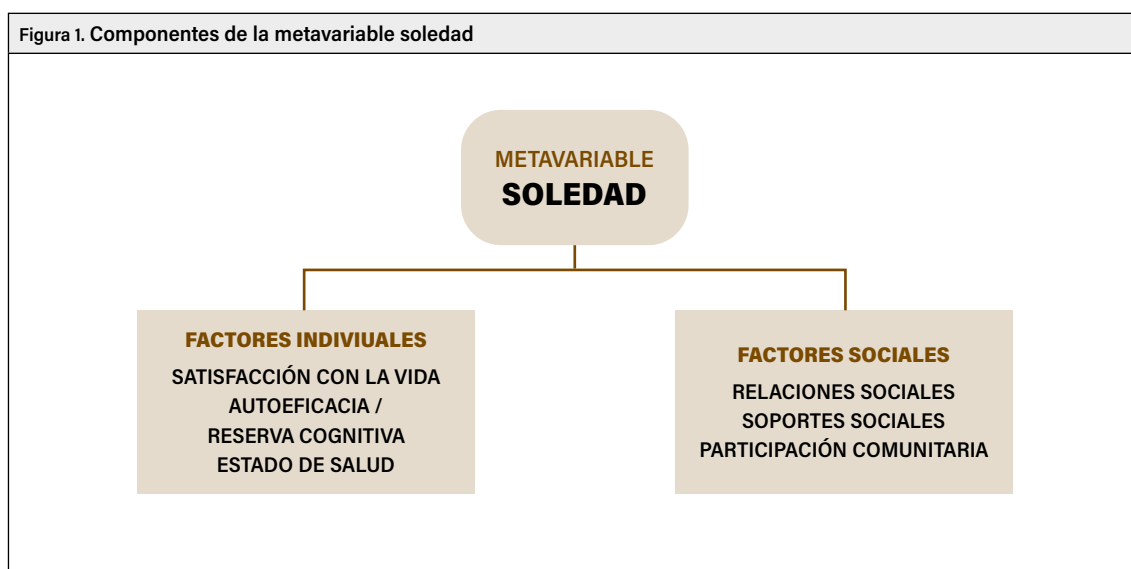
Figura 1. Componentes de la metavariable soledad

METAVARIABLE
SOLEDAD

FACTORES INDIVIUALES
SATISFACCIÓN CON LA VIDA
AUTOEFICACIA /
RESERVA COGNITIVA
ESTADO DE SALUD

FACTORES SOCIALES
RELACIONES SOCIALES
SOPORTES SOCIALES
PARTICIPACIÓN COMUNITARIA